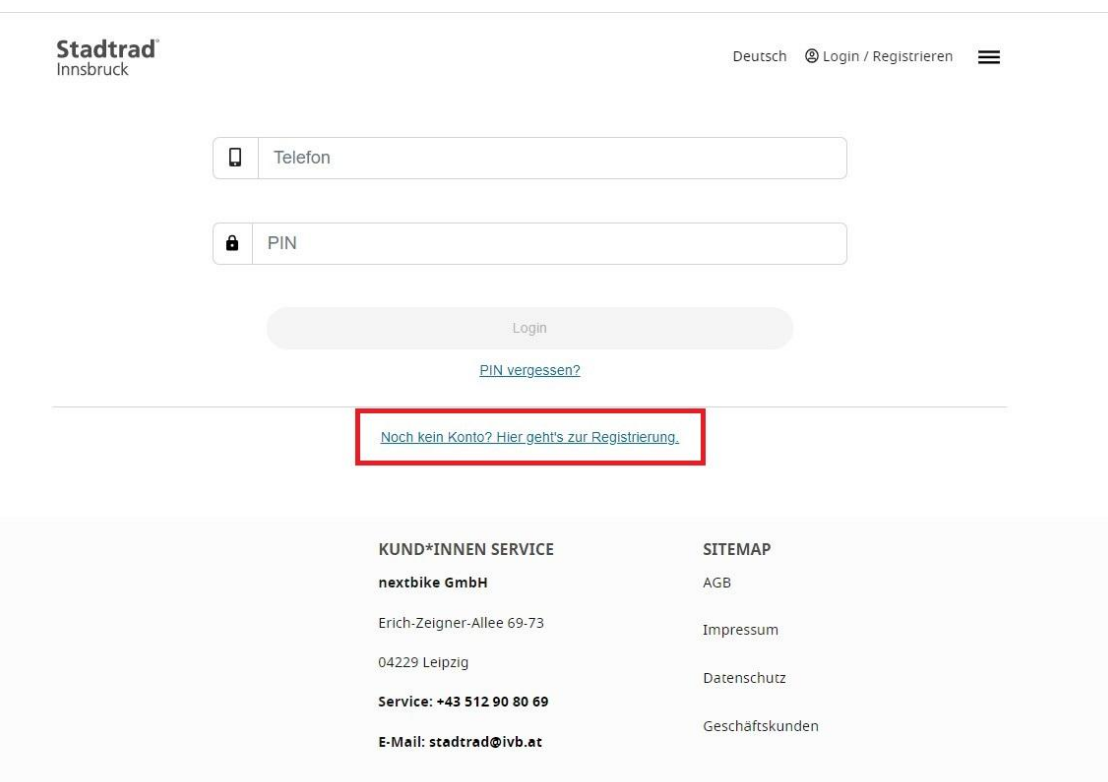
Stadtrad
Innsbruck

Deutsch Login / Registrieren

Telefon

PIN

Login

PIN vergessen?

Noch kein Konto? Hier geht's zur Registrierung.

KUND*INNEN SERVICE

nextbike GmbH

Erich-Zeigner-Allee 69-73

04229 Leipzig

Service: +43 512 90 80 69

E-Mail: stadtrad@ivb.at

SITEMAP

AGB

Impressum

Datenschutz

Geschäftskunden